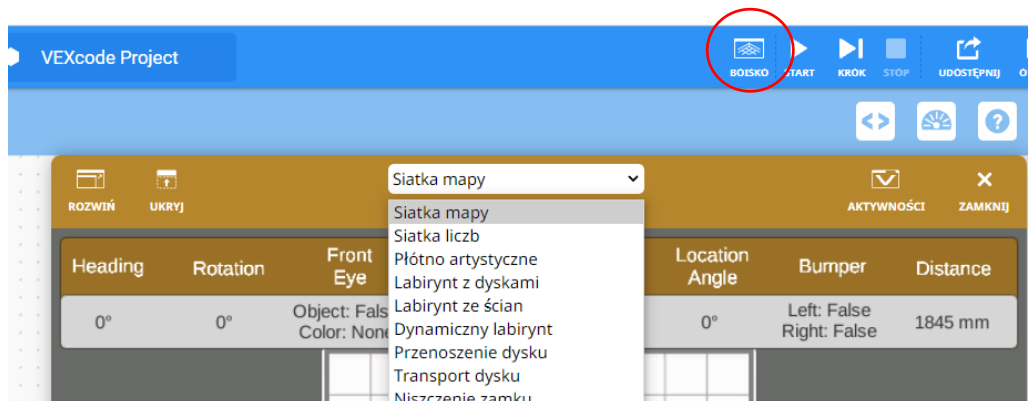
VEXcode Project

BOISKO START KRÓK STOP UDOSTĘPNIJ O

ROZWIŃ UKRYJ

Siatka mapy

AKTYWNOŚCI ZAMKNIJ

Siatka mapy
Siatka liczb
Płótno artystyczne
Labirynt z dyskami
Labirynt ze ścian
Dynamiczny labirynt
Przenoszenie dysku
Transport dysku
Niszczenie zamku

| Heading | Rotation | Front Eye | Location Angle | Bumper | Distance |
|---|---|---|---|---|---|
| 0° | 0° | Object: Fals Color: None | 0° | Left: False Right: False | 1845 mm |